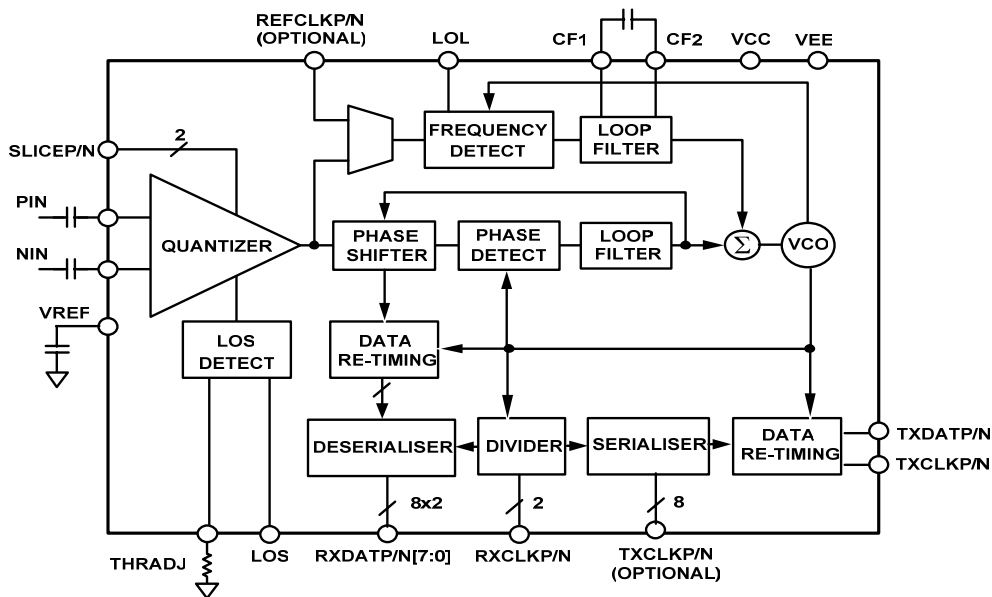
REFCLKP/N (OPTIONAL)
LOL
CF1
CF2
VCC
VEE
SLICEP/N
2
FREQUENCY DETECT
LOOP FILTER
PIN
NIN
QUANTIZER
PHASE SHIFTER
PHASE DETECT
LOOP FILTER
$\Sigma$
VCO
VREF
LOS DETECT
DATA RE-TIMING
DESERIALISER
DIVIDER
SERIALISER
DATA RE-TIMING
TXDATP/N
TXCLKP/N
8x2
2
8
THRADJ
LOS
RXDATP/N[7:0]
RXCLKP/N
TXCLKP/N (OPTIONAL)